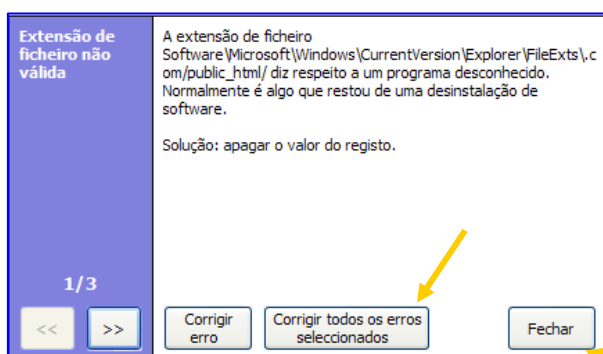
Extensão de ficheiro não válida

A extensão de ficheiro Software\Microsoft\Windows\CurrentVersion\Explorer\FileExts\.com/public_html/ diz respeito a um programa desconhecido. Normalmente é algo que restou de uma desinstalação de software.

Solução: apagar o valor do registo.

1/3

<<

>>

Corrigir erro

Corrigir todos os erros seleccionados

Fechar